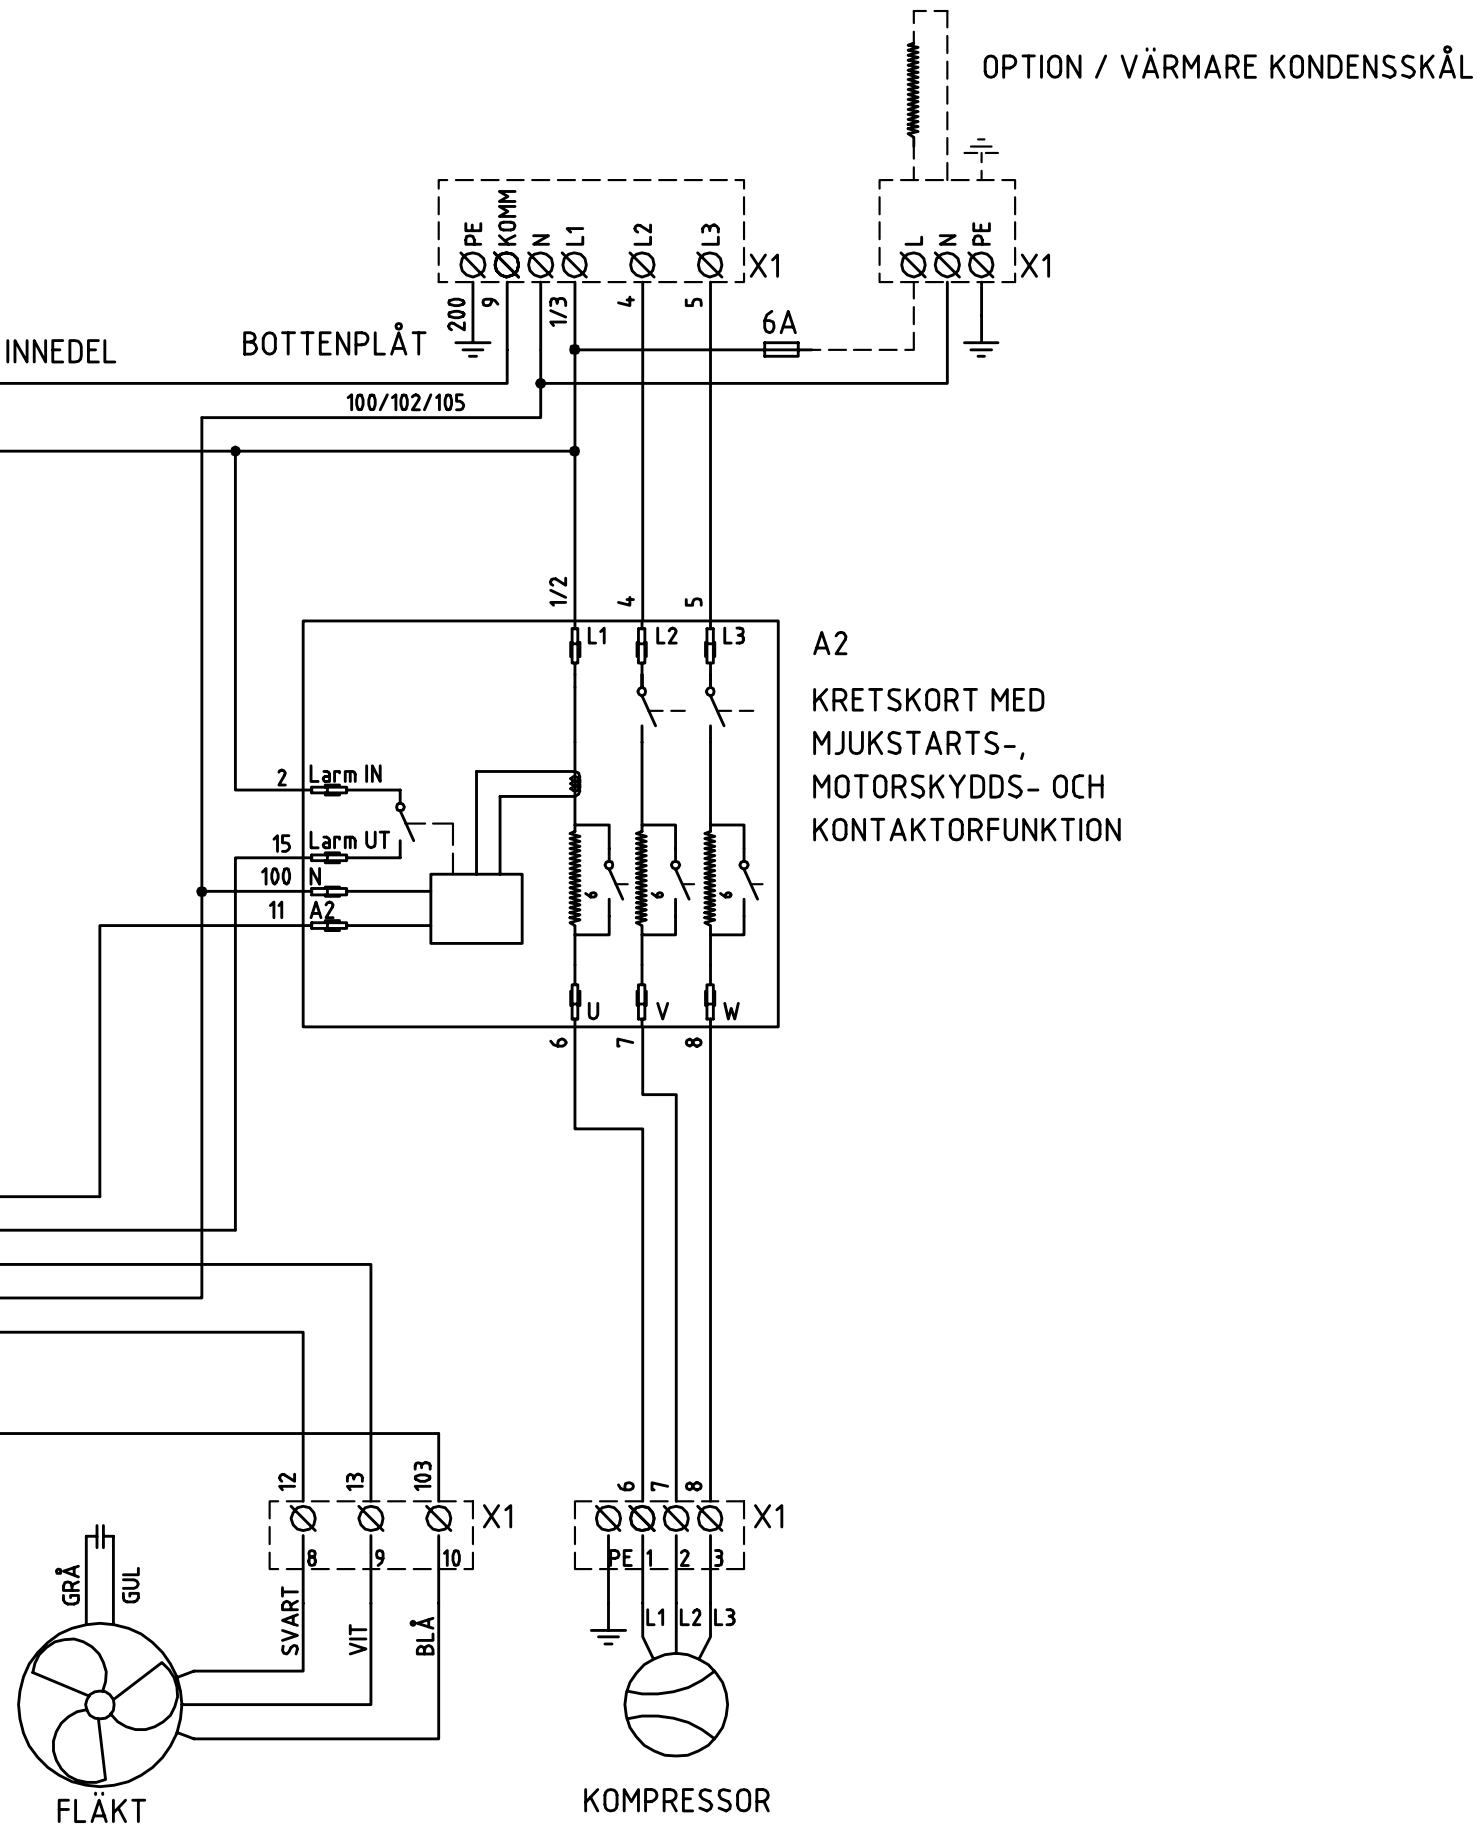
OPTION / VÄRMARE KONDENSSKÅL

PE KOMM N L1 L2 L3 X1

L N PE X1

200 9 1/3 4 5

INNEDEL

BOTTENPLÅT

6A

100/102/105

1/2 4 5

L1 L2 L3

A2

KRETSKORT MED MJUKSTARTS-, MOTORSKYDDS- OCH KONTAKTORFUNKTION

2 Larm IN

15 Larm UT

100 N

11 A2

6 6 6

U V W

6 7 8

12 13 103

X1

8 9 10

6 7 8

X1

PE 1 2 3

L1 L2 L3

GRÅ GUL

SVART VIT BLÅ

FLÄKT

KOMPRESSOR